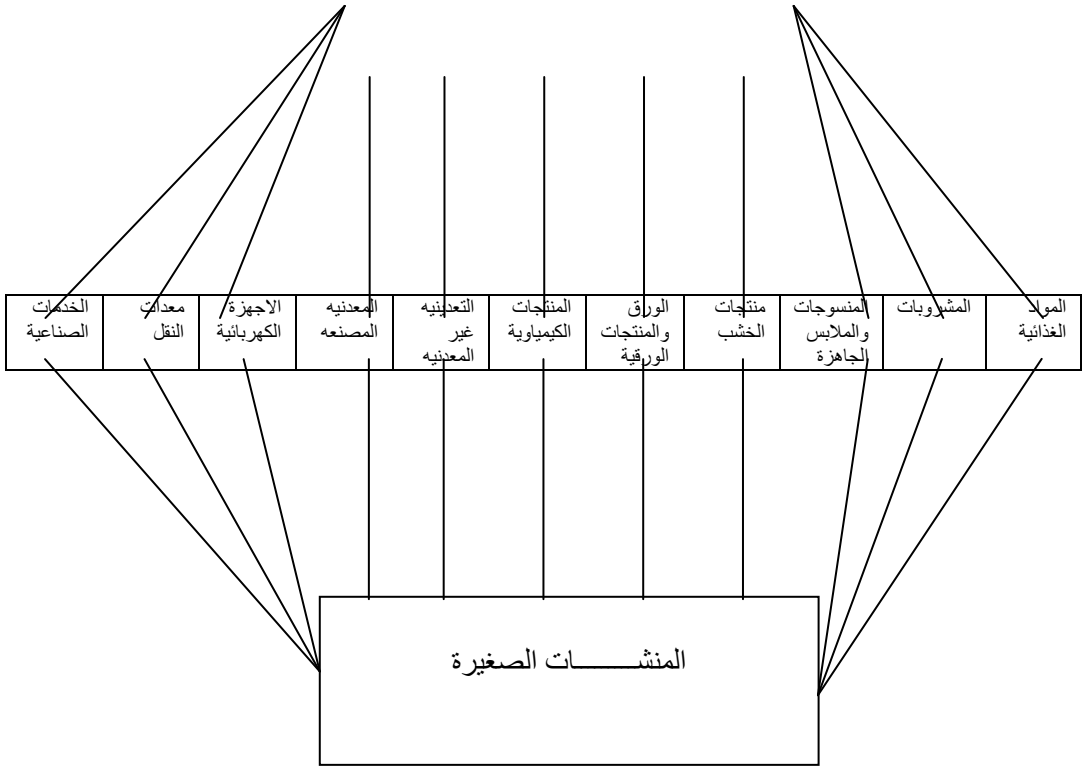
| المواد الغذائية | المشروبات | المنسوجات والملابس الجاهزة | منتجات الخشب | الورق والمنتجات الورقية | المنتجات الكيمياوية | التعدينيه غير المعدنيه | المعدنيه المصنعه | الاجهزة الكهربائية | معدات النقل | الخدمات الصناعية |
|---|---|---|---|---|---|---|---|---|---|---|

المنشــــــات الصغيرة